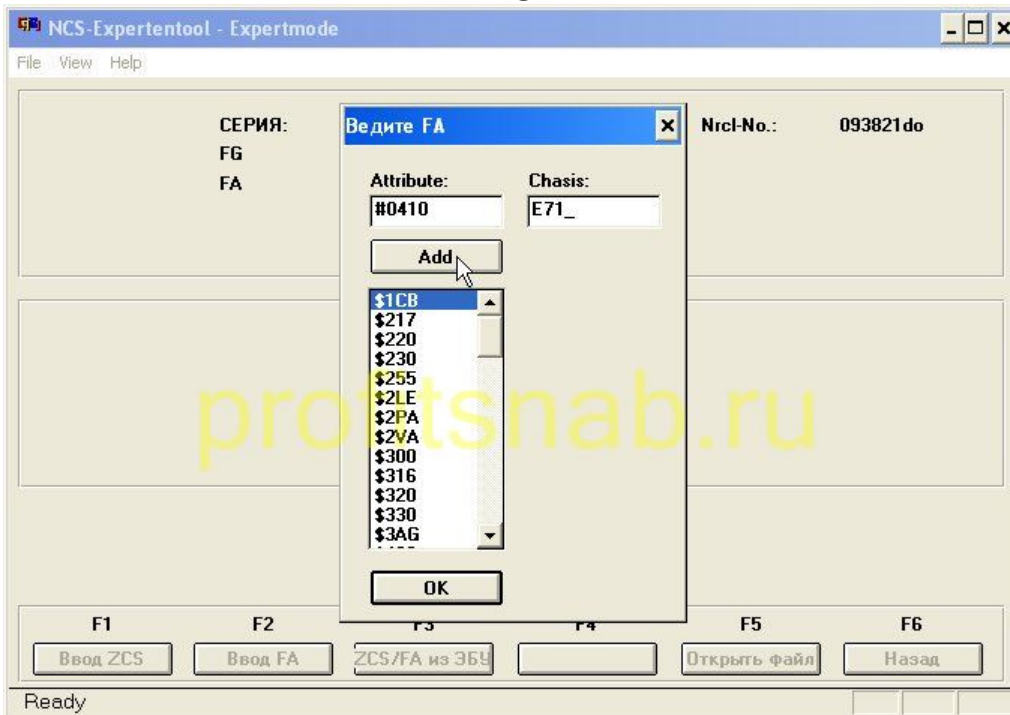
NCS-Expertentool - Expertmode

File View Help

СЕРИЯ:
FG
FA

Nrcl-No.: 093821do

Ведите FA

Attribute: #0410
Chasis: E71_

Add

$1CB
$217
$220
$230
$255
$2LE
$2PA
$2VA
$300
$316
$320
$330
$3AG

OK

profsnab.ru

F1 F2 F3 F4 F5 F6

Ввод ZCS
Ввод FA
ZCS/FA из ЭБУ
Открыть файл
Назад

Ready